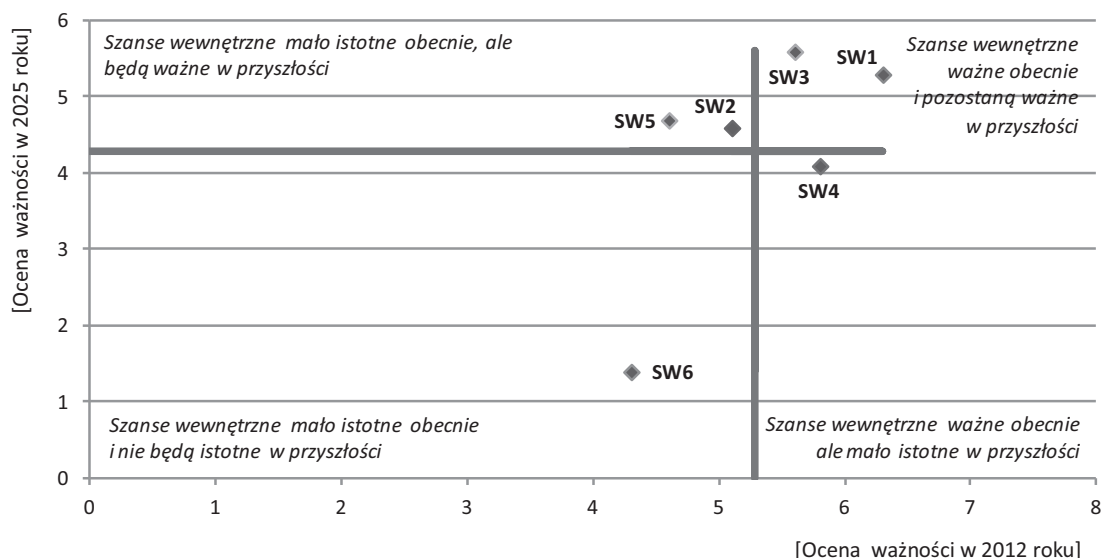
Szanse wewnętrzne mało istotne obecnie, ale będą ważne w przyszłości

Szanse wewnętrzne ważne obecnie i pozostaną ważne w przyszłości

Szanse wewnętrzne mało istotne obecnie i nie będą istotne w przyszłości

Szanse wewnętrzne ważne obecnie ale mało istotne w przyszłości

SW1
SW2
SW3
SW4
SW5
SW6

[Ocena ważności w 2025 roku]

6
5
4
3
2
1
0

0
1
2
3
4
5
6
7
8

[Ocena ważności w 2012 roku]